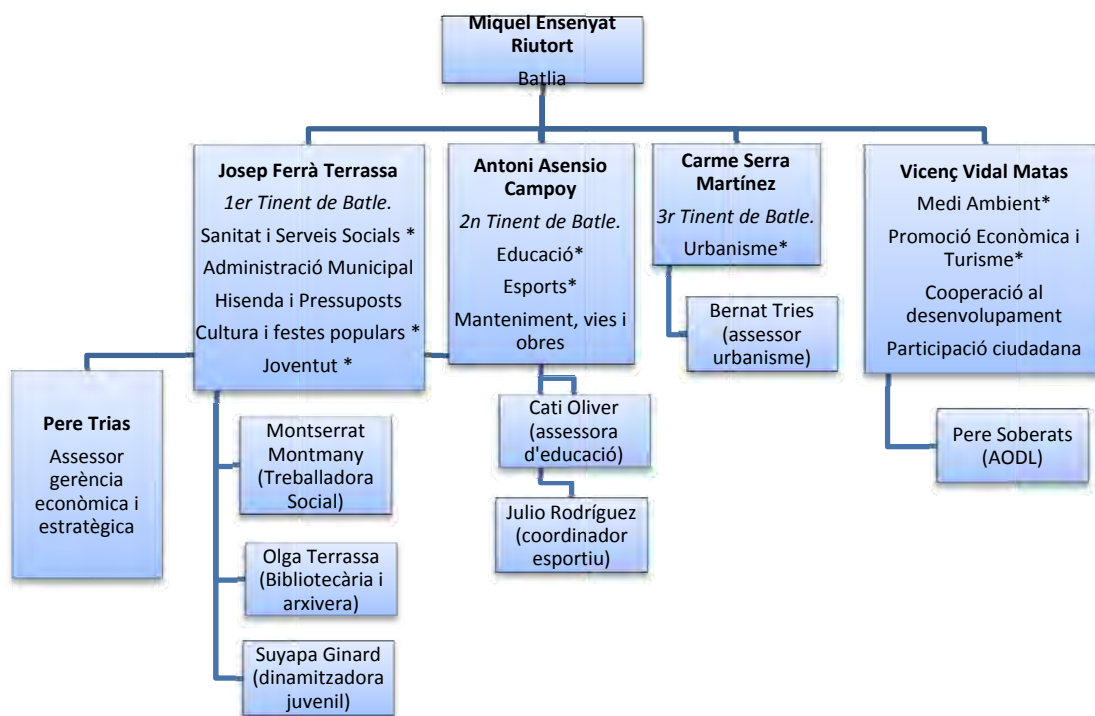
**Miquel Ensenyat Riutort**
Batlia

**Josep Ferrà Terrassa**
*1er Tinent de Batle.*
Sanitat i Serveis Socials *
Administració Municipal
Hisenda i Pressuposts
Cultura i festes populars *
Joventut *

**Antoni Asensio Campoy**
*2n Tinent de Batle.*
Educació*
Esports*
Manteniment, vies i obres

**Carme Serra Martínez**
*3r Tinent de Batle.*
Urbanisme*

**Vicenç Vidal Matas**
Medi Ambient*
Promoció Econòmica i Turisme*
Cooperació al desenvolupament
Participació ciudadana

**Pere Trias**
Assessor gerència econòmica i estratègica

Montserrat Montmany (Treballadora Social)

Olga Terrassa (Bibliotecària i arxivera)

Suyapa Ginard (dinamitzadora juvenil)

Cati Oliver (assessora d'educació)

Julio Rodríguez (coordinador esportiu)

Bernat Tries (assessor urbanisme)

Pere Soberats (AODL)